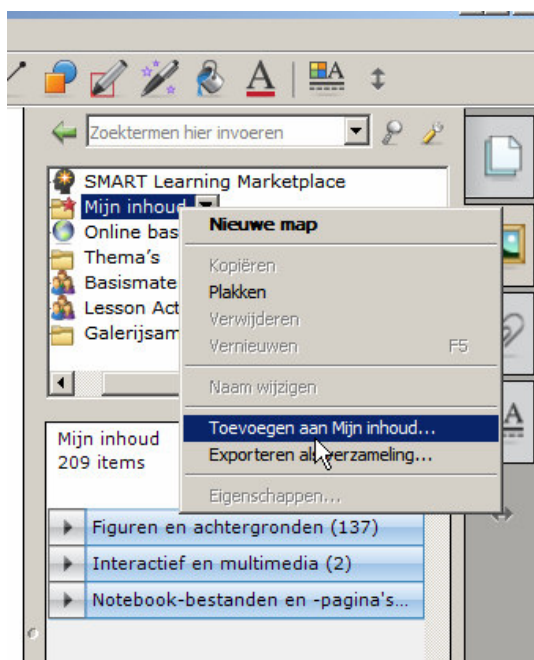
Zoektermen hier invoeren

SMART Learning Marketplace
Mijn inhoud
Online bas
Thema's
Basismate
Lesson Act
Galerijsam

Nieuwe map
Kopiëren
Plakken
Verwijderen
Vernieuwen F5
Naam wijzigen
Toevoegen aan Mijn inhoud...
Exporteren als verzameling...
Eigenschappen...

Mijn inhoud
209 items

Figuren en achtergronden (137)
Interactief en multimedia (2)
Notebook-bestanden en -pagina's...